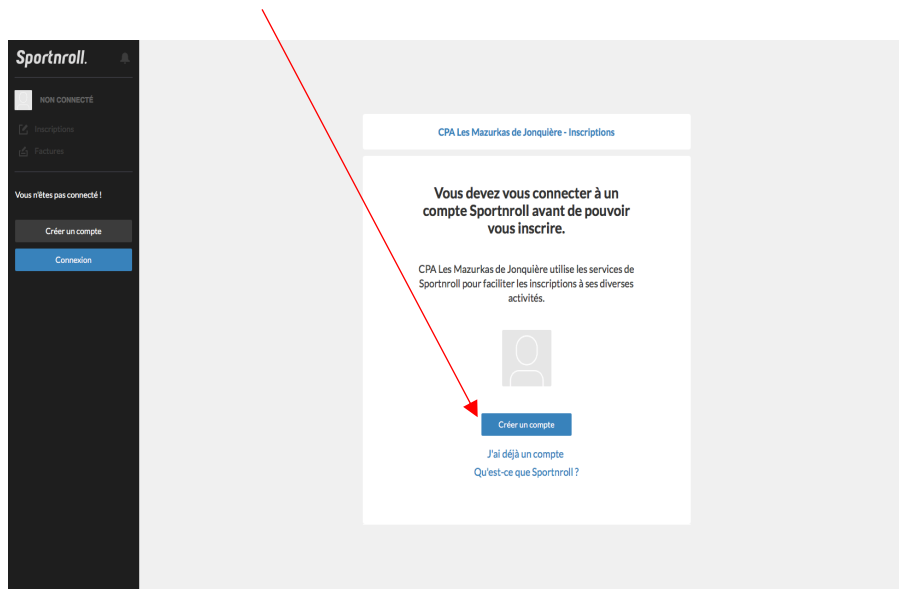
Sportnroll.

NON CONNECTÉ

Inscriptions

Factures

Vous n'êtes pas connecté !

Créer un compte

Connexion

CPA Les Mazurkas de Jonquière - Inscriptions

Vous devez vous connecter à un compte Sportnroll avant de pouvoir vous inscrire.

CPA Les Mazurkas de Jonquière utilise les services de Sportnroll pour faciliter les inscriptions à ses diverses activités.

Créer un compte

J'ai déjà un compte

Qu'est-ce que Sportnroll ?